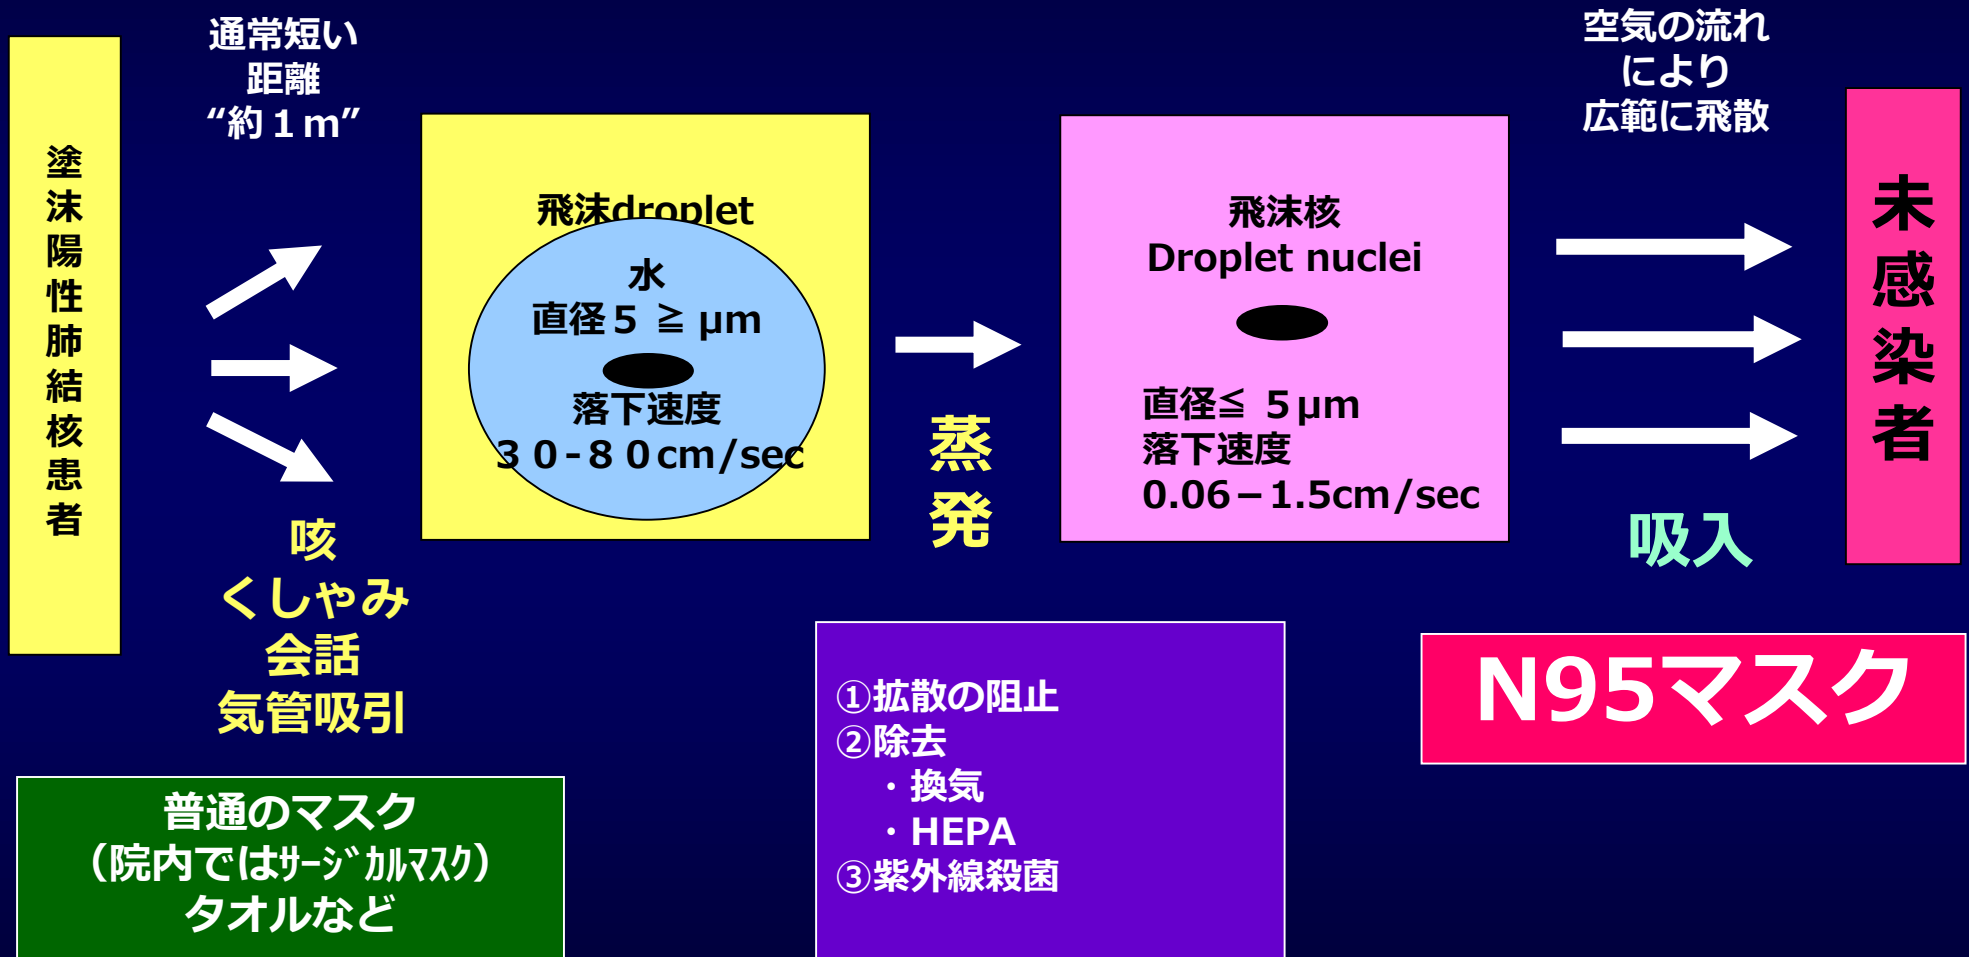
塗抹陽性肺結核患者

通常短い
距離
“約１m”

咳
くしゃみ
会話
気管吸引

飛沫droplet
水
直径５ ≧ μm
落下速度
３０-８０cm/sec

蒸発

飛沫核
Droplet nuclei
直径≦ ５μm
落下速度
0.06－1.5cm/sec

空気の流れ
により
広範に飛散

吸入

未感染者

普通のマスク
（院内ではｻｰｼﾞｶﾙﾏｽｸ）
タオルなど

①拡散の阻止
②除去
・換気
・HEPA
③紫外線殺菌

N95マスク